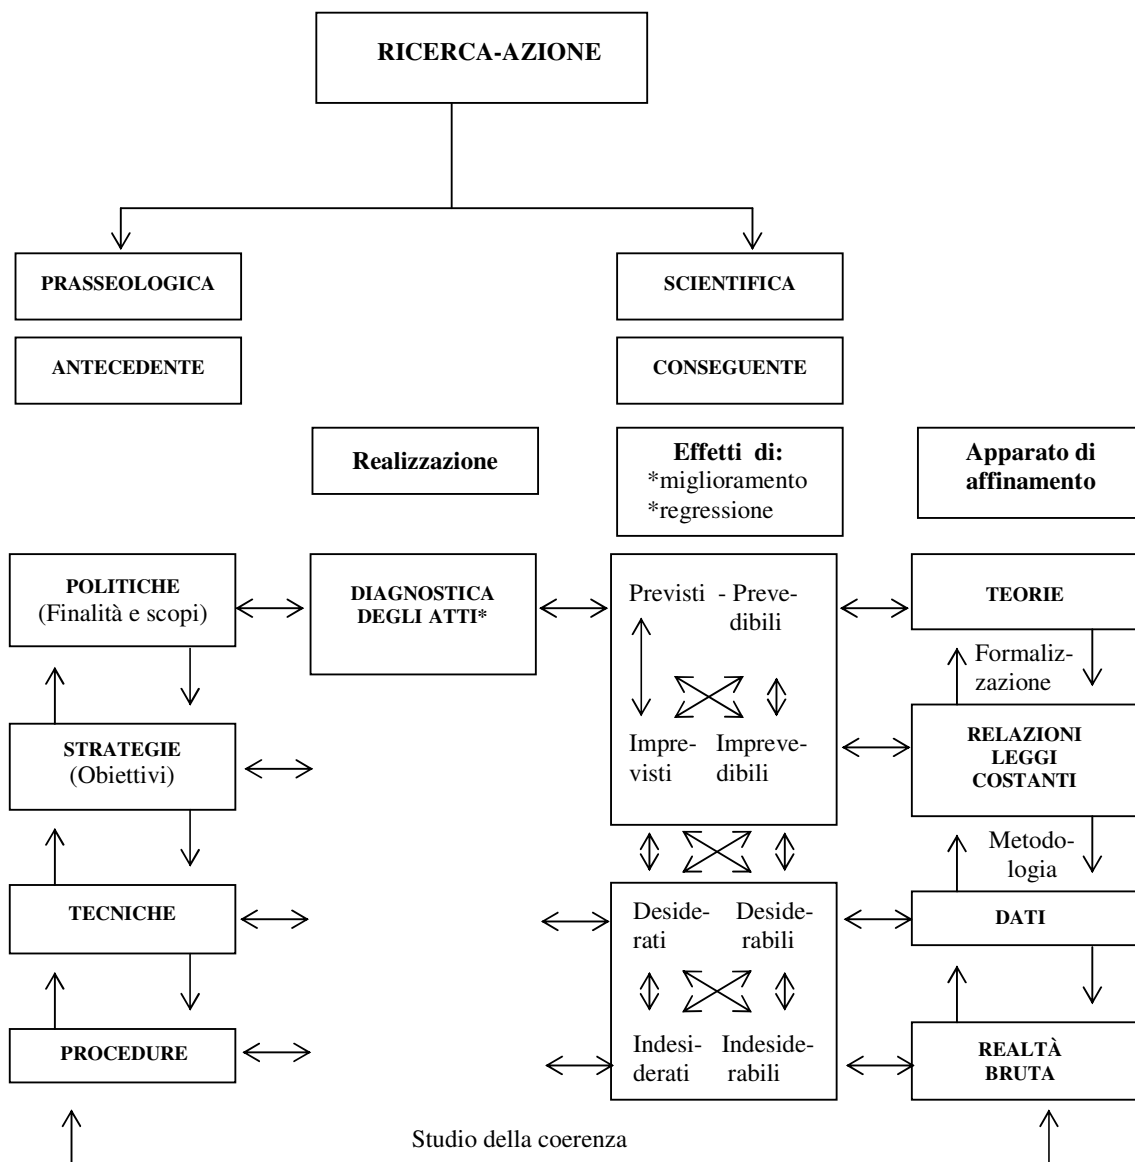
RICERCA-AZIONE

PRASSEOLOGICA

ANTECEDENTE

SCIENTIFICA

CONSEGUENTE

Realizzazione

Effetti di:
*miglioramento
*regressione

Apparato di affinamento

POLITICHE
(Finalità e scopi)

DIAGNOSTICA DEGLI ATTI*

Previsti - Prevedibili

Imprevisti Imprevedibili

TEORIE

Formalizzazione

RELAZIONI LEGGI COSTANTI

STRATEGIE
(Obiettivi)

Metodologia

TECNICHE

Desiderati Desiderabili

DATI

Indesiderati Indesiderabili

PROCEDURE

REALTÀ BRUTA

Studio della coerenza